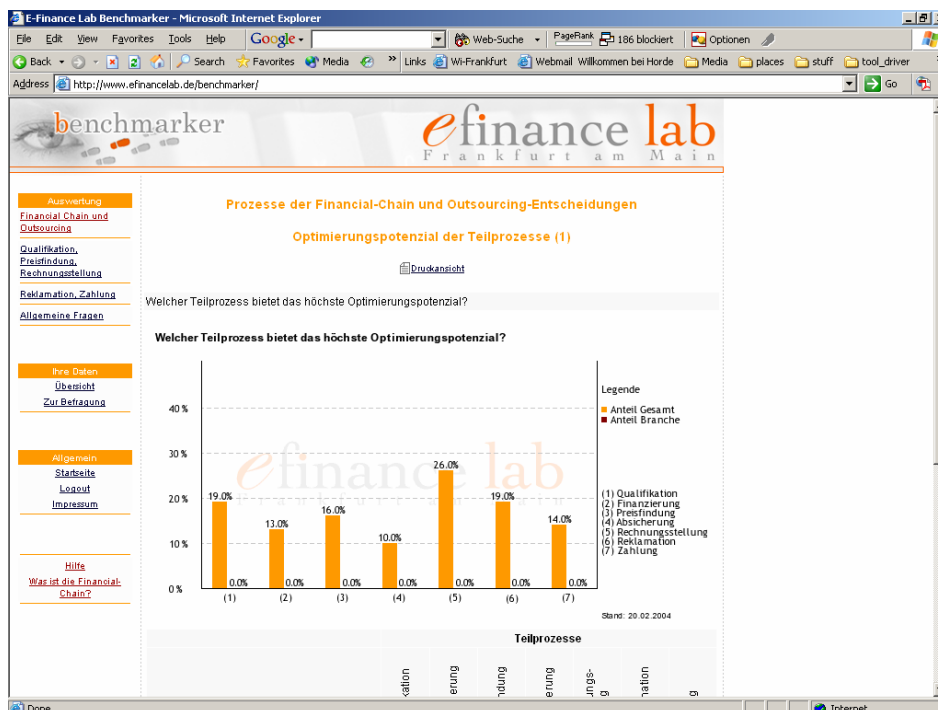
E-Finance Lab Benchmarker - Microsoft Internet Explorer

File Edit View Favorites Tools Help Google Web-Suche PageRank 186 blockiert Optionen

Back Search Favorites Media Links Wi-Frankfurt Webmail Willkommen bei Horde Media places stuff tool_driver

Address http://www.efinancelab.de/benchmarker/ Go

benchmarker

efinance lab
Frankfurt am Main

Auswertung
Financial Chain und Outsourcing
Qualifikation, Preisfindung, Rechnungsstellung
Reklamation, Zahlung
Allgemeine Fragen

Ihre Daten
Übersicht
Zur Befragung

Allgemein
Startseite
Logout
Impressum

Hilfe
Was ist die Financial-Chain?

Prozesse der Financial-Chain und Outsourcing-Entscheidungen

Optimierungspotenzial der Teilprozesse (1)

Druckansicht

Welcher Teilprozess bietet das höchste Optimierungspotenzial?

Welcher Teilprozess bietet das höchste Optimierungspotenzial?

40 %
30 %
20 %
10 %
0 %

19.0% 0.0% (1)
13.0% 0.0% (2)
16.0% 0.0% (3)
10.0% 0.0% (4)
26.0% 0.0% (5)
19.0% 0.0% (6)
14.0% 0.0% (7)

efinance lab

Legende
Anteil Gesamt
Anteil Branche

(1) Qualifikation
(2) Finanzierung
(3) Preisfindung
(4) Absicherung
(5) Rechnungsstellung
(6) Reklamation
(7) Zahlung

Stand: 20.02.2004

Teilprozesse

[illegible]kation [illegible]erung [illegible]ndung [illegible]erung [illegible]ungs-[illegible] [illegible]mation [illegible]

Done Internet